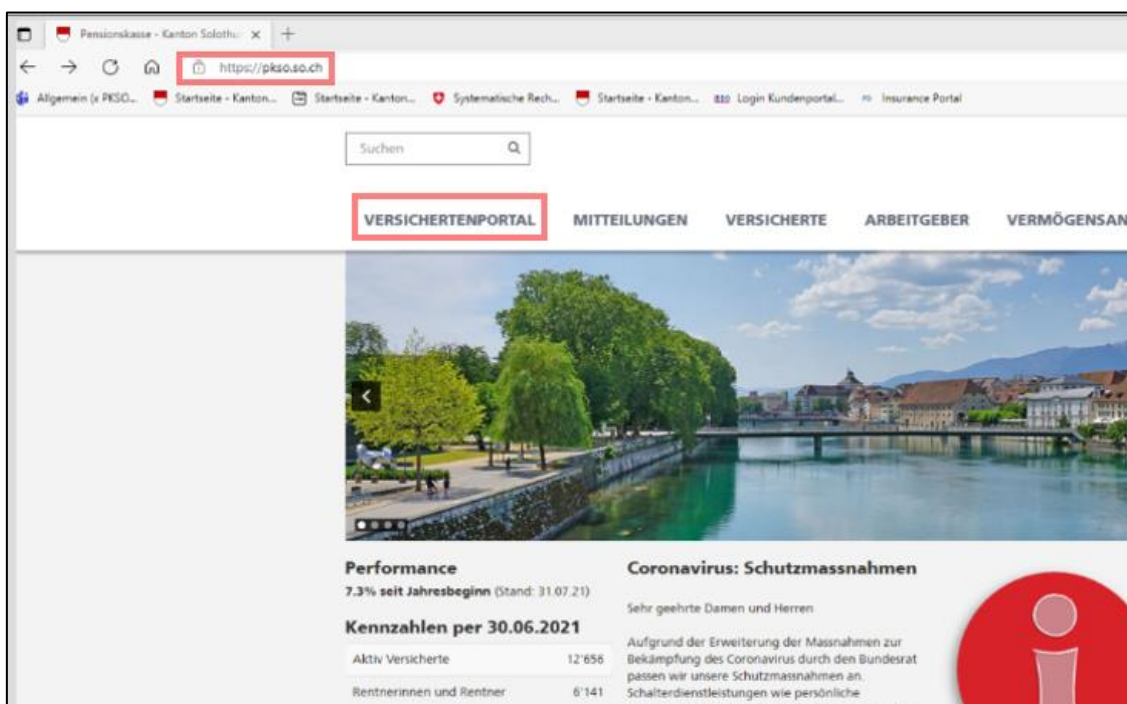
Pensionskasse - Kanton Solothu ×
+
https://pkso.so.ch
Allgemein (x PKSO... Startseite - Kanton... Startseite - Kanton... Systematische Rech... Startseite - Kanton... Login Kundenportal... Insurance Portal

Suchen

VERSICHERTENPORTAL MITTEILUNGEN VERSICHERTE ARBEITGEBER VERMÖGENSAN

Performance
7.3% seit Jahresbeginn (Stand: 31.07.21)

Kennzahlen per 30.06.2021

| Aktiv Versicherte | 12'656 |
|---|---|
| Rentnerinnen und Rentner | 6'141 |

Coronavirus: Schutzmassnahmen

Sehr geehrte Damen und Herren

Aufgrund der Erweiterung der Massnahmen zur Bekämpfung des Coronavirus durch den Bundesrat passen wir unsere Schutzmassnahmen an. Schalterdienstleistungen wie persönliche

i